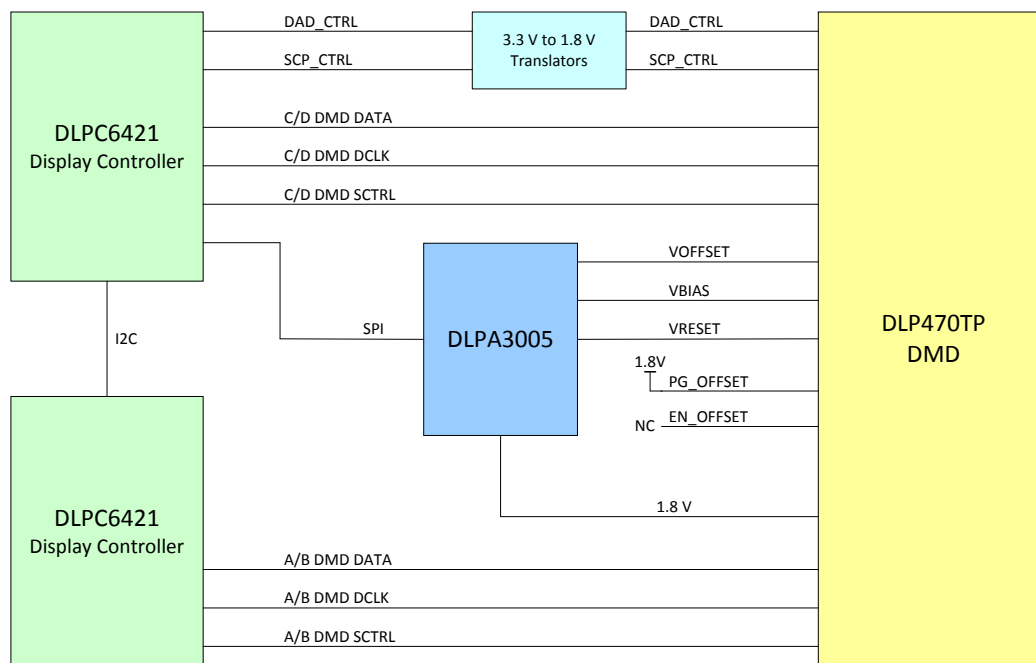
DLPC6421
Display Controller

DAD_CTRL

SCP_CTRL

3.3 V to 1.8 V
Translators

DAD_CTRL

SCP_CTRL

C/D DMD DATA

C/D DMD DCLK

C/D DMD SCTRL

DLP470TP
DMD

I2C

SPI

DLPA3005

VOFFSET

VBIAS

VRESET

1.8V

PG_OFFSET

NC

EN_OFFSET

1.8 V

DLPC6421
Display Controller

A/B DMD DATA

A/B DMD DCLK

A/B DMD SCTRL